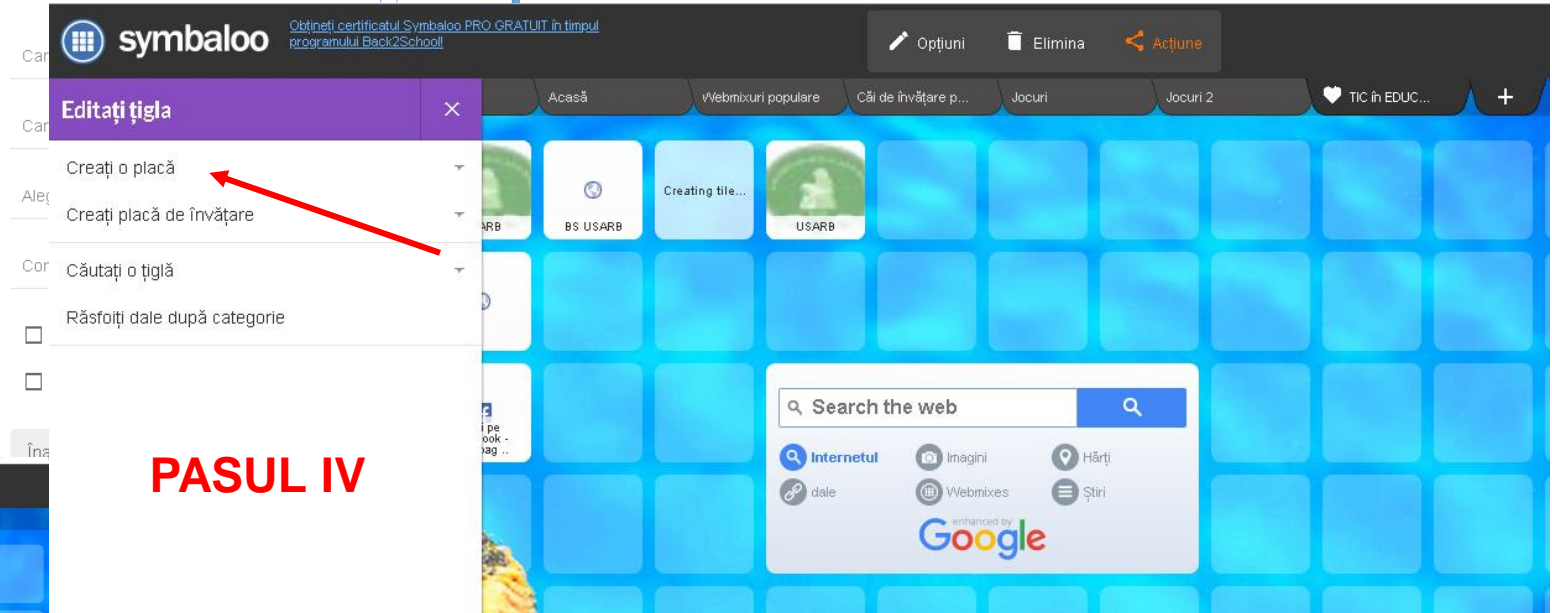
symbaloo Obțineți certificatul Symbaloo PRO GRATUIT în timpul programului Back2School!

Opțiuni Elimina Acțiune

Acasă Webmixuri populare Căi de învățare p... Jocuri Jocuri 2 TIC în EDUC... +

Editați țigla

Creați o placă

Creați placă de învățare

Căutați o țiglă

Răsfoiți dale după categorie

PASUL IV

BS USARB Creating tile... USARB

Search the web

Internetul Imagini Hărți dale Webmixes Știri

enhanced by Google